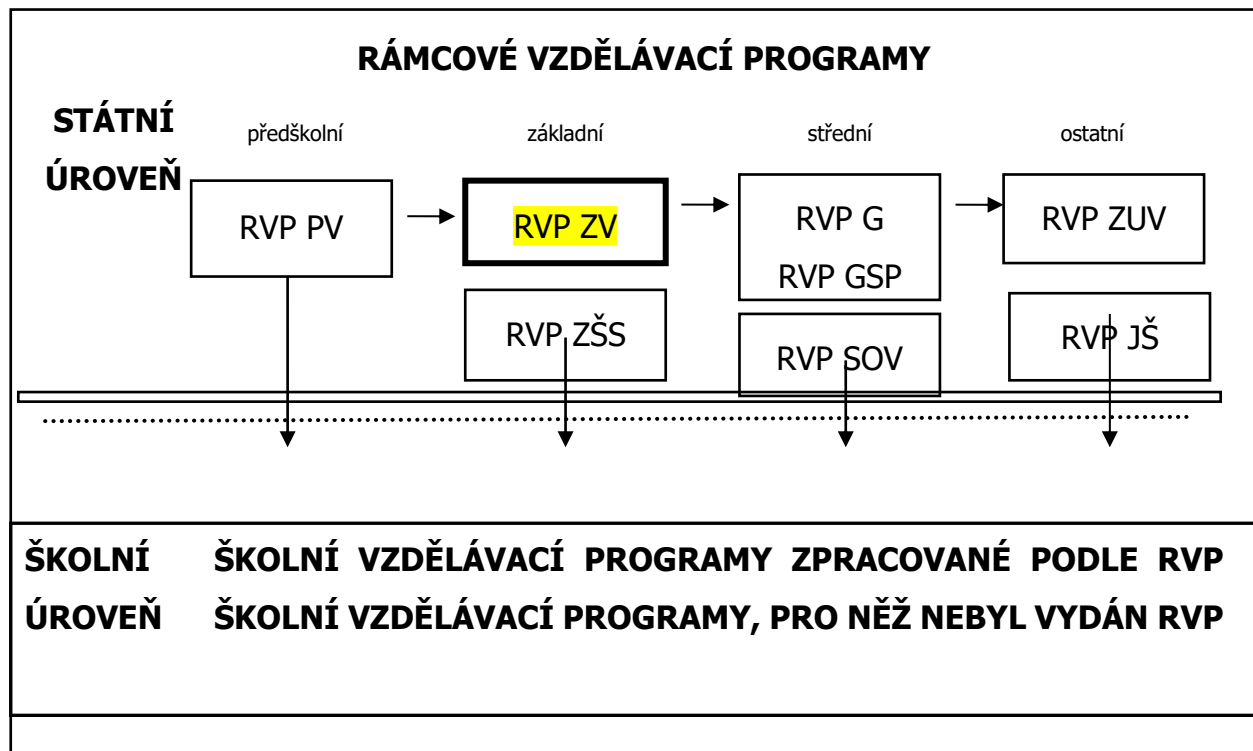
RÁMCOVÉ VZDĚLÁVACÍ PROGRAMY

STÁTNÍ ÚROVEŇ

předškolní

základní

střední

ostatní

RVP PV

RVP ZV

RVP G
RVP GSP

RVP ZUV

RVP ZŠS

RVP SOV

RVP JŠ

ŠKOLNÍ ÚROVEŇ

ŠKOLNÍ VZDĚLÁVACÍ PROGRAMY ZPRACOVANÉ PODLE RVP
ŠKOLNÍ VZDĚLÁVACÍ PROGRAMY, PRO NĚŽ NEBYL VYDÁN RVP